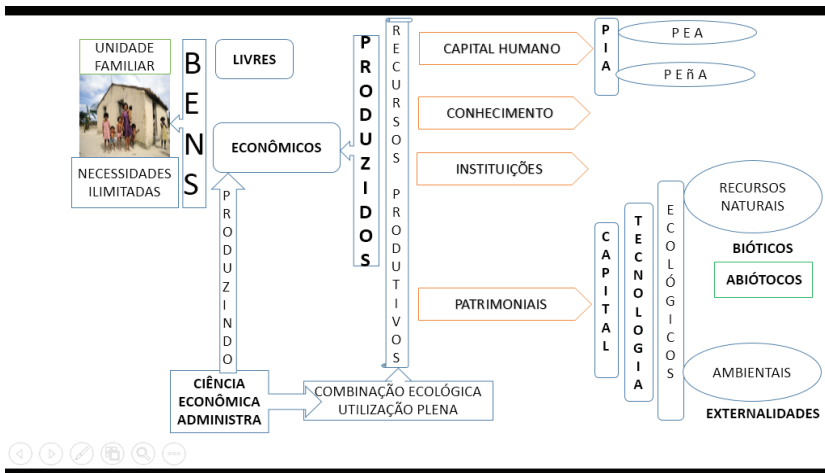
UNIDADE FAMILIAR

B E N S

LIVRES

ECONÔMICOS

NECESSIDADES ILIMITADAS

P R O D U Z I N D O

P R O D U Z I D O S

R E C U R S O S P R O D U T I V O S

CAPITAL HUMANO

P I A

P E A

P E ñ A

CONHECIMENTO

INSTITUIÇÕES

PATRIMONIAIS

C A P I T A L

T E C N O L O G I A

E C O L Ó G I C O S

RECURSOS NATURAIS

BIÓTICOS

ABIÓTOCOS

AMBIENTAIS

EXTERNALIDADES

CIÊNCIA ECONÔMICA ADMINISTRA

COMBINAÇÃO ECOLÓGICA UTILIZAÇÃO PLENA